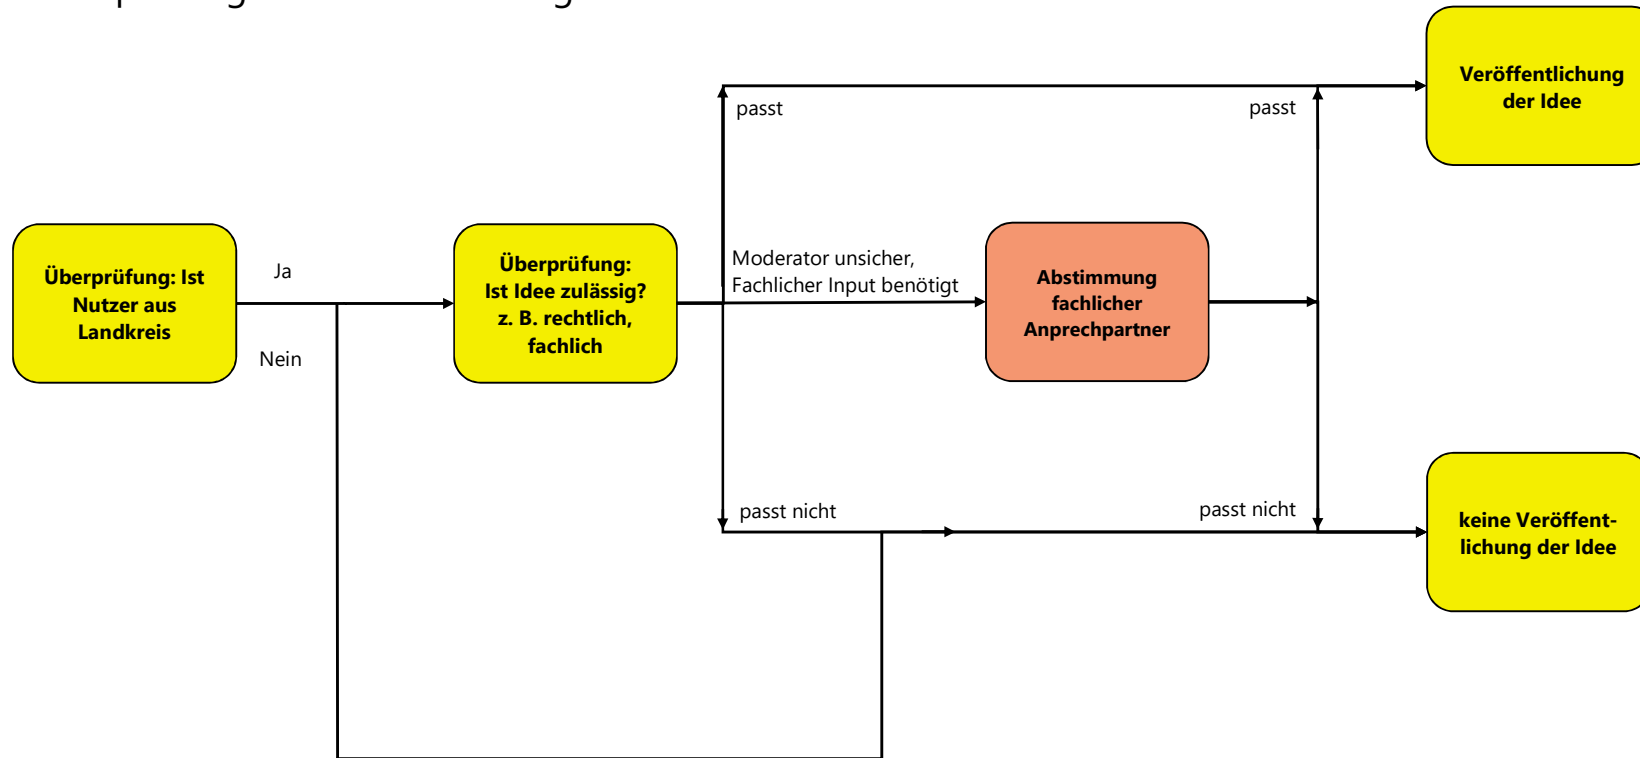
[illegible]

Überprüfung: Ist Nutzer aus Landkreis

Ja

Nein

Überprüfung: Ist Idee zulässig? z. B. rechtlich, fachlich

passt

Moderator unsicher, Fachlicher Input benötigt

passt nicht

Abstimmung fachlicher Anprechpartner

passt

passt nicht

Veröffentlichung der Idee

keine Veröffentlichung der Idee